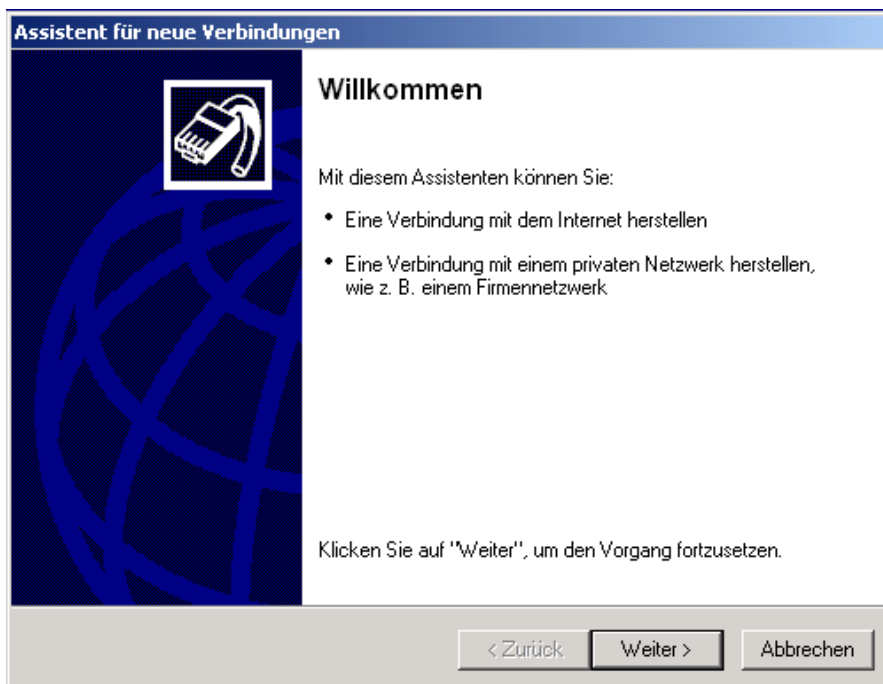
Assistent für neue Verbindungen

Willkommen

Mit diesem Assistenten können Sie:

• Eine Verbindung mit dem Internet herstellen

• Eine Verbindung mit einem privaten Netzwerk herstellen, wie z. B. einem Firmennetzwerk

Klicken Sie auf "Weiter", um den Vorgang fortzusetzen.

< Zurück
Weiter >
Abbrechen